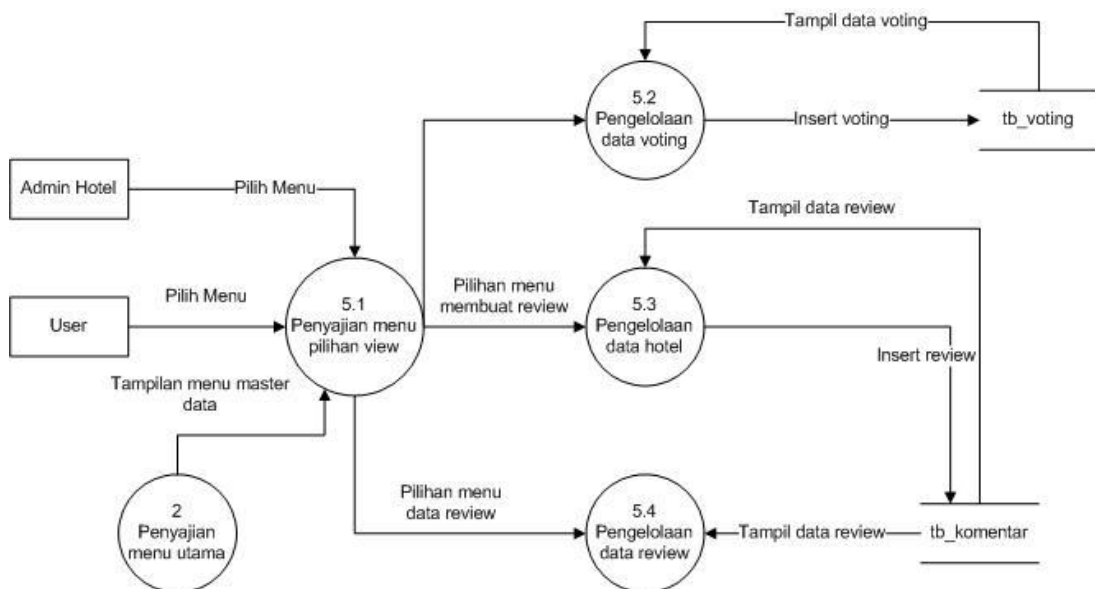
Tampil data voting

5.2
Pengelolaan
data voting

Insert voting

tb_voting

Admin Hotel

Pilih Menu

Tampil data review

Pilih Menu

User

5.1
Penyajian menu
pilihan view

Pilihan menu
membuat review

5.3
Pengelolaan
data hotel

Insert review

Tampilan menu master
data

2
Penyajian
menu utama

Pilihan menu
data review

5.4
Pengelolaan
data review

Tampil data review

tb_komentar